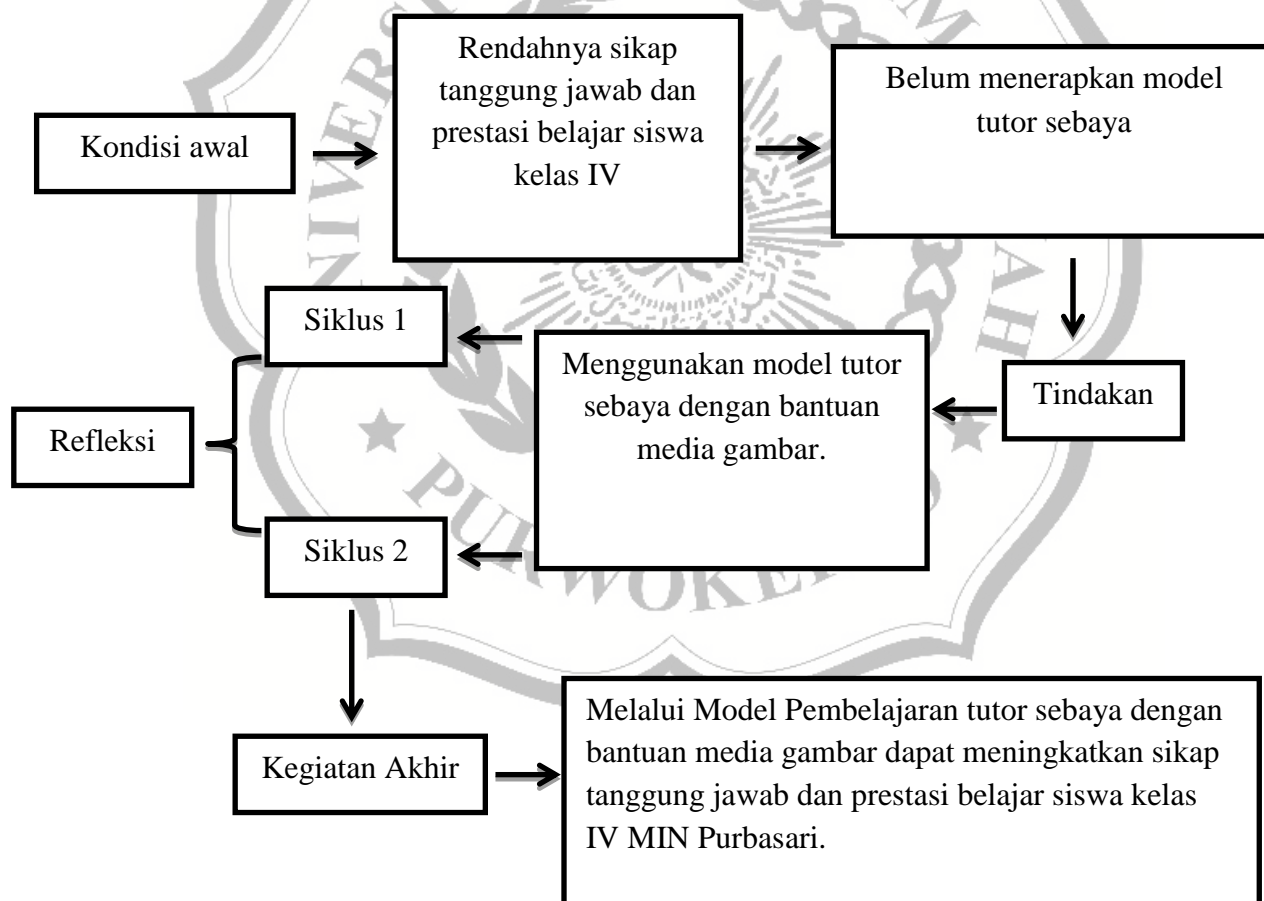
Kondisi awal

Rendahnya sikap tanggung jawab dan prestasi belajar siswa kelas IV

Belum menerapkan model tutor sebaya

Tindakan

Menggunakan model tutor sebaya dengan bantuan media gambar.

Siklus 1

Refleksi

Siklus 2

Kegiatan Akhir

Melalui Model Pembelajaran tutor sebaya dengan bantuan media gambar dapat meningkatkan sikap tanggung jawab dan prestasi belajar siswa kelas IV MIN Purbasari.